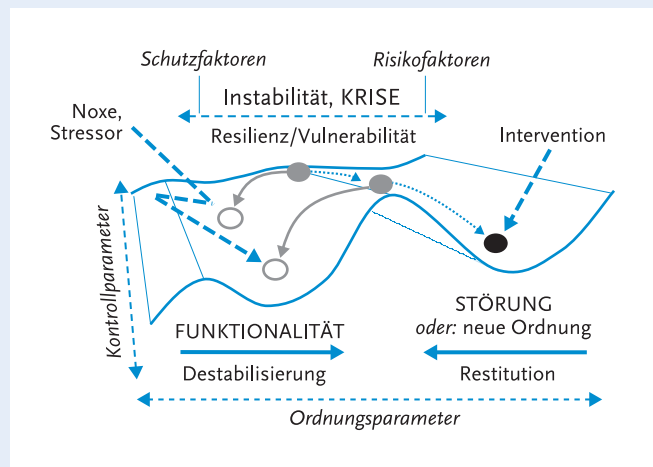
Schutzfaktoren

Risikofaktoren

Instabilität, KRISE

Noxe, Stressor

Resilienz/Vulnerabilität

Intervention

Kontrollparameter

FUNKTIONALITÄT

STÖRUNG
oder: neue Ordnung

Destabilisierung

Restitution

Ordnungsparameter